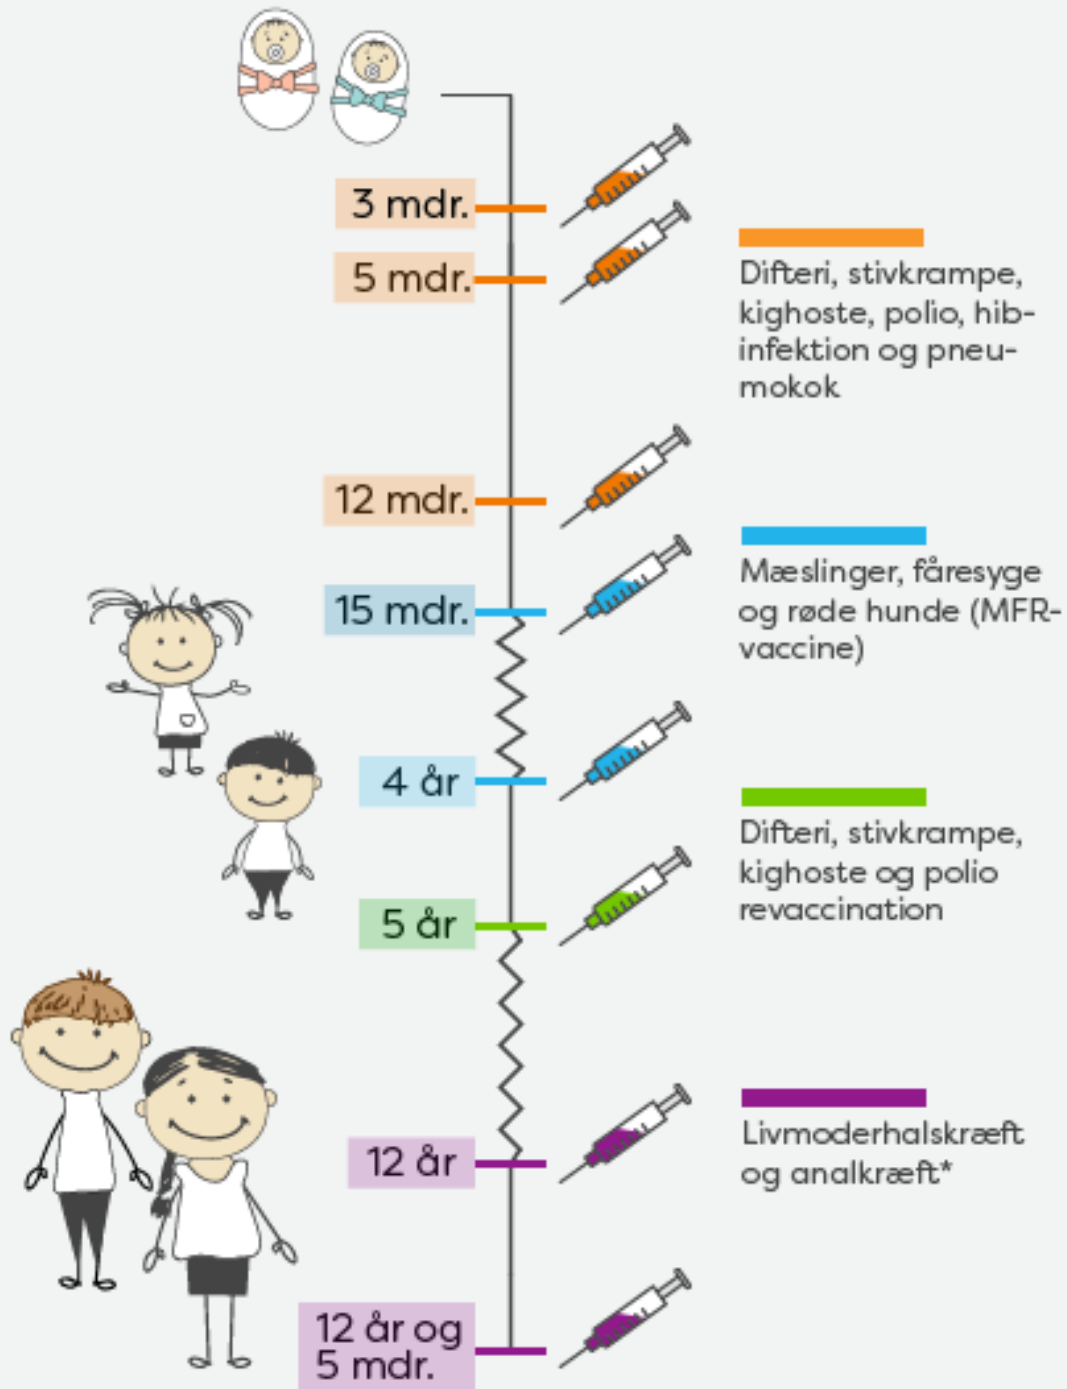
3 mdr.

5 mdr.

Difteri, stivkrampe, kighoste, polio, hib-infektion og pneumokok

12 mdr.

15 mdr.

Mæslinger, fåresyge og røde hunde (MFR-vaccine)

4 år

5 år

Difteri, stivkrampe, kighoste og polio revaccination

12 år

Livmoderhalskræft og analkræft*

12 år og 5 mdr.